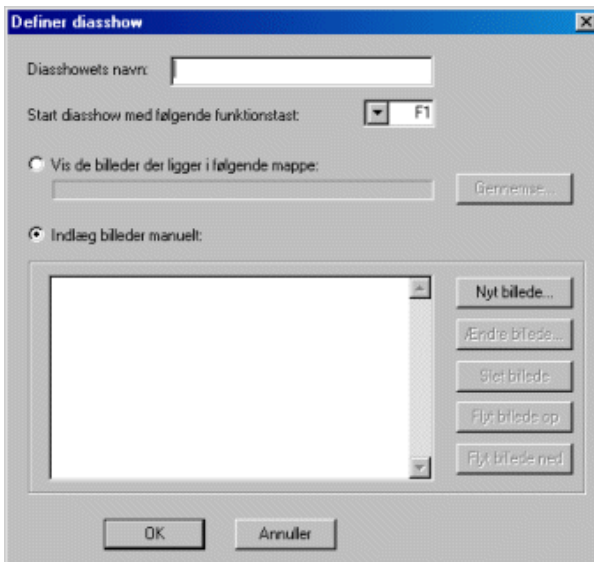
Definer diasshow

Diasshowets navn:

Start diasshow med følgende funktionstast: F1

Vis de billeder der ligger i følgende mappe:

Gennemse...

Indlæg billeder manuelt:

Nyt billede...

Ændre billede...

Slet billede

Flyt billede op

Flyt billede ned

OK

Annuller